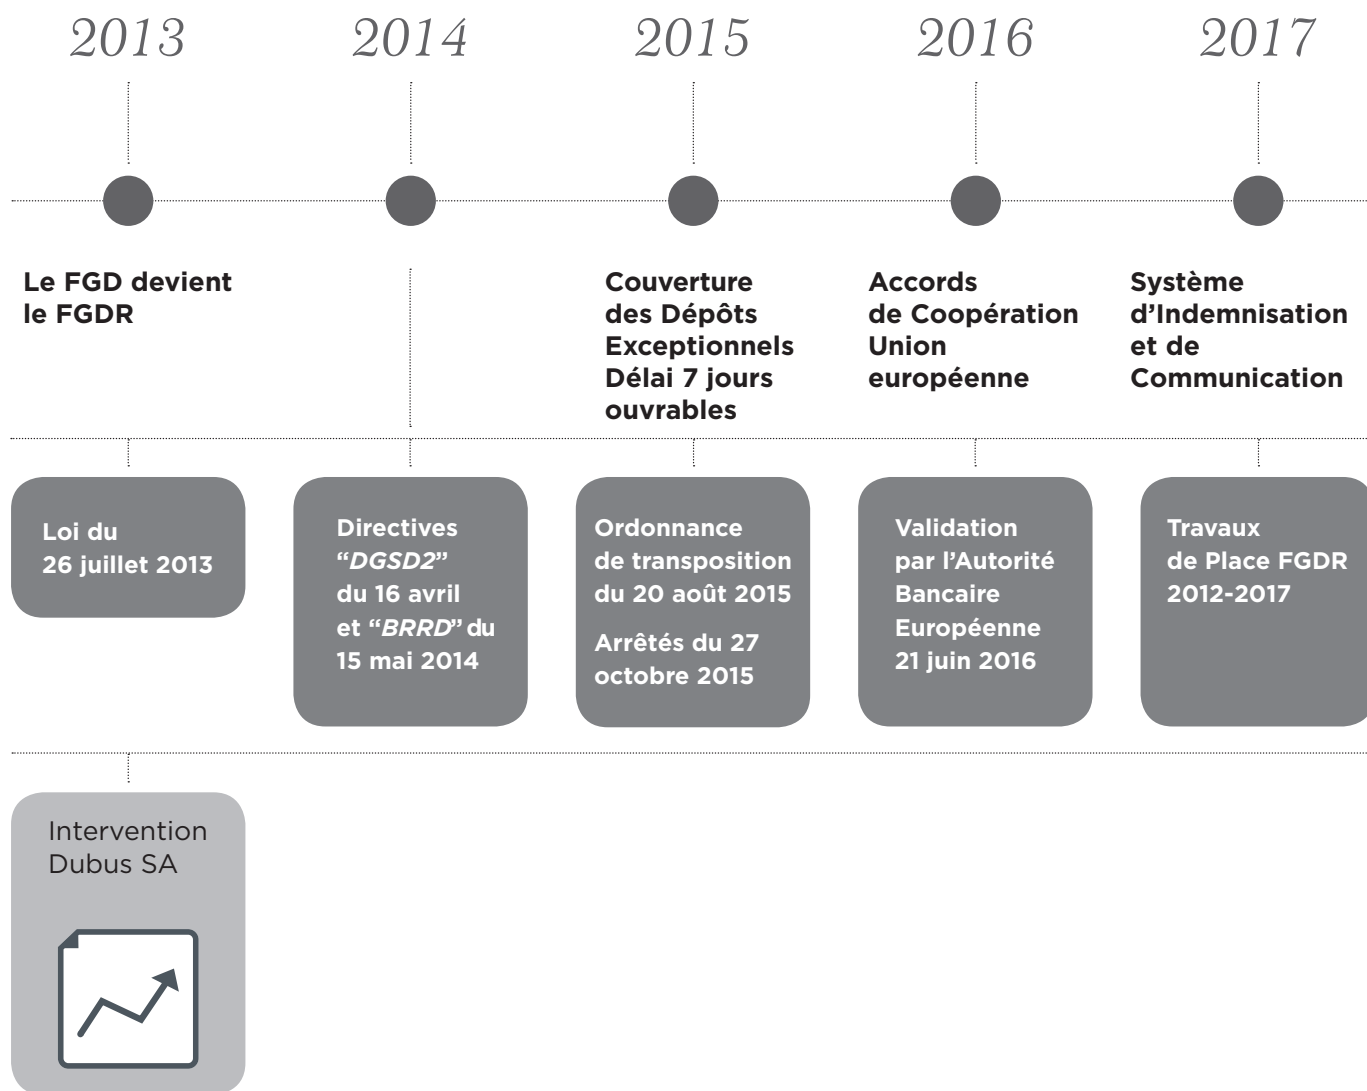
2013

2014

2015

2016

2017

Le FGD devient le FGDR

Couverture des Dépôts Exceptionnels Délai 7 jours ouvrables

Accords de Coopération Union européenne

Système d'Indemnisation et de Communication

Loi du 26 juillet 2013

Directives "*DGSD2*" du 16 avril et "*BRRD*" du 15 mai 2014

Ordonnance de transposition du 20 août 2015

Arrêtés du 27 octobre 2015

Validation par l'Autorité Bancaire Européenne 21 juin 2016

Travaux de Place FGDR 2012-2017

Intervention Dubus SA